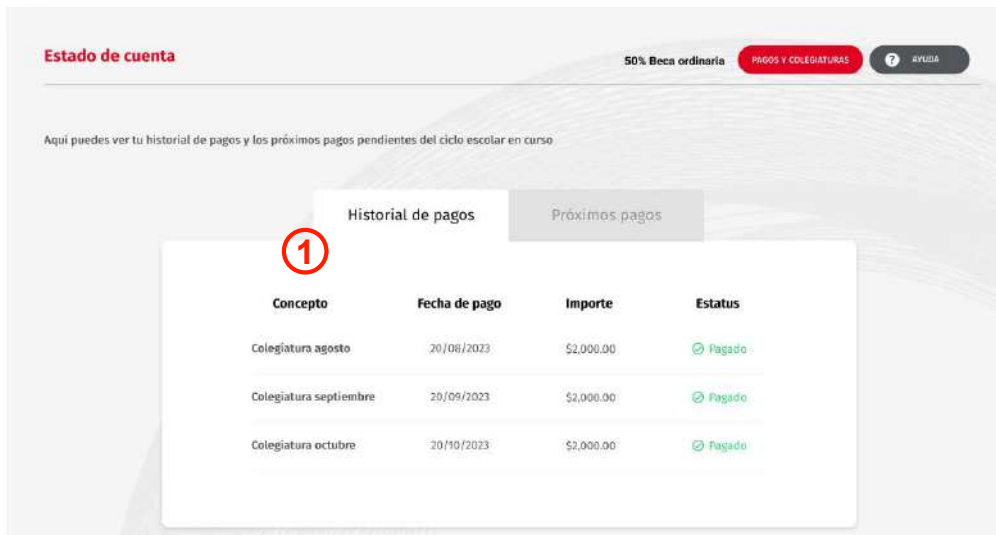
Estado de cuenta

50% Beca ordinaria PAGOS Y COLEGIATURAS ? AYUDA

Aquí puedes ver tu historial de pagos y los próximos pagos pendientes del ciclo escolar en curso

Historial de pagos Próximos pagos

1

| Concepto | Fecha de pago | Importe | Estatus |
|---|---|---|---|
| Colegiatura agosto | 20/08/2023 | $2,000.00 | Pagado |
| Colegiatura septiembre | 20/09/2023 | $2,000.00 | Pagado |
| Colegiatura octubre | 20/10/2023 | $2,000.00 | Pagado |